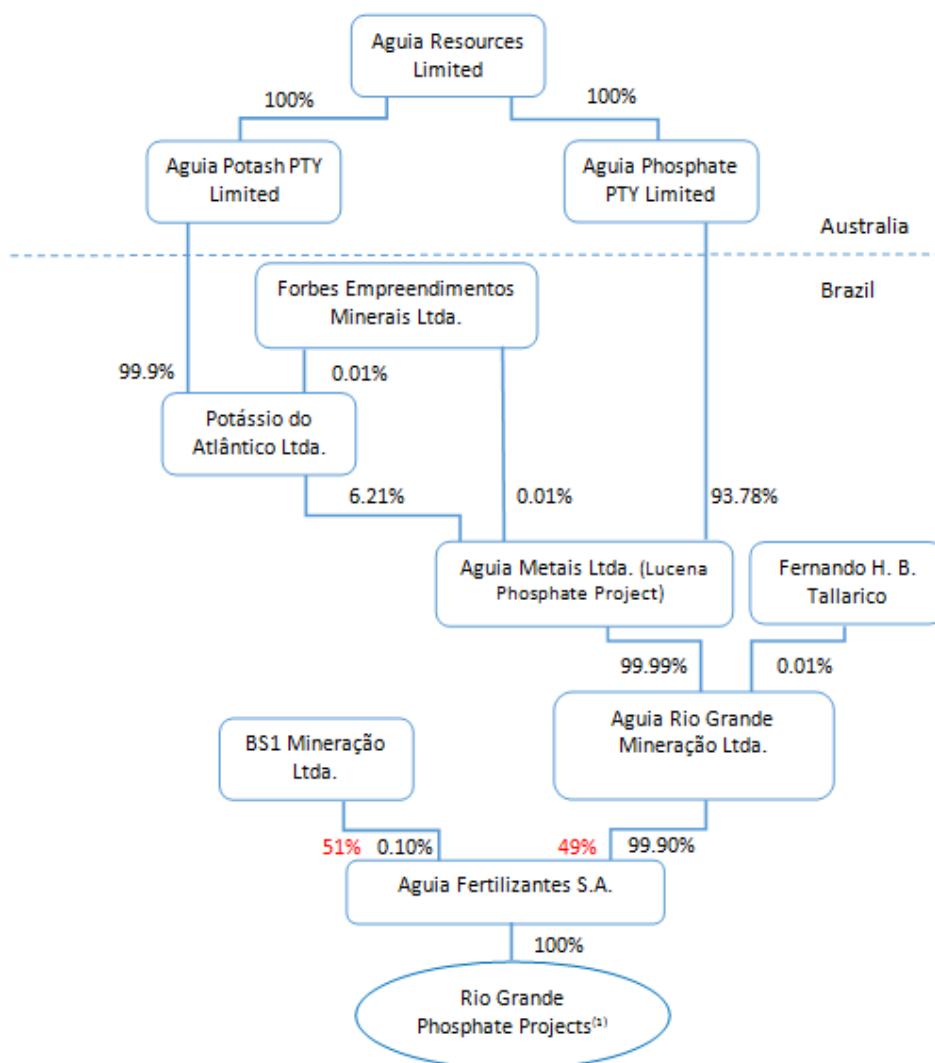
Aguia Resources Limited

100%

100%

Aguia Potash PTY Limited

Aguia Phosphate PTY Limited

Australia

Brazil

Forbes Empreendimentos Minerais Ltda.

99.9%

0.01%

Potássio do Atlântico Ltda.

6.21%

0.01%

93.78%

Aguia Metais Ltda. (Lucena Phosphate Project)

Fernando H. B. Tallarico

99.99%

0.01%

Aguia Rio Grande Mineração Ltda.

BS1 Mineração Ltda.

51%

0.10%

49%

99.90%

Aguia Fertilizantes S.A.

100%

Rio Grande Phosphate Projects$^{(1)}$